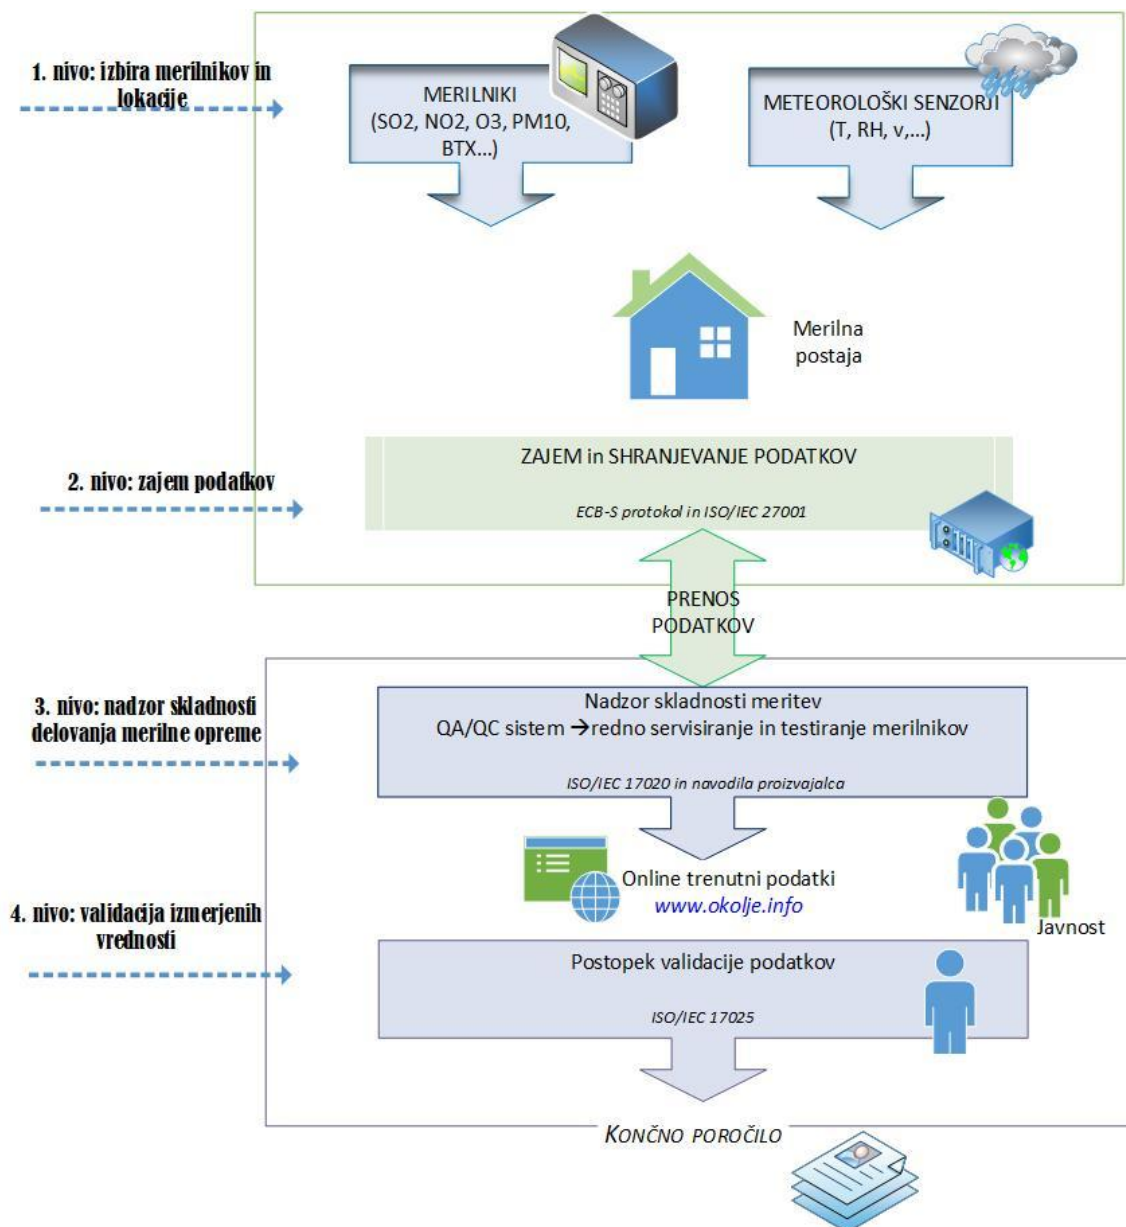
1. nivo: izbira merilnikov in lokacije

MERILNIKI
(SO2, NO2, O3, PM10, BTX...)

METEOROLOŠKI SENZORJI
(T, RH, v,...)

Merilna postaja

2. nivo: zajem podatkov

ZAJEM in SHRANJEVANJE PODATKOV

ECB-S protokol in ISO/IEC 27001

PRENOS PODATKOV

3. nivo: nadzor skladnosti delovanja merilne opreme

Nadzor skladnosti meritev
QA/QC sistem →redno servisiranje in testiranje merilnikov

ISO/IEC 17020 in navodila proizvajalca

Online trenutni podatki
www.okolje.info

Javnost

4. nivo: validacija izmerjenih vrednosti

Postopek validacije podatkov

ISO/IEC 17025

KONČNO POROČILO